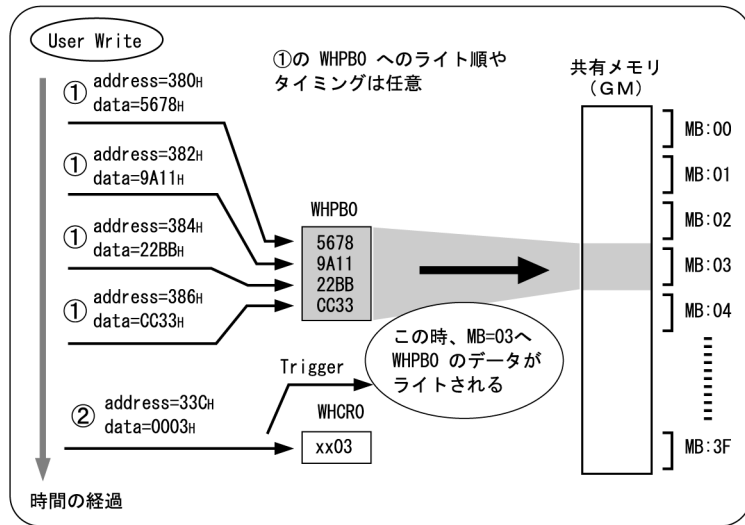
User Write

①の WHPB0 へのライト順やタイミングは任意

共有メモリ
（GM）

① address=380H
data=5678H

① address=382H
data=9A11H

① address=384H
data=22BBH

① address=386H
data=CC33H

WHPB0

5678
9A11
22BB
CC33

MB:00
MB:01
MB:02
MB:03
MB:04
MB:3F

この時、MB=03へ WHPB0 のデータがライトされる

Trigger

② address=33CH
data=0003H

WHCR0

xx03

時間の経過